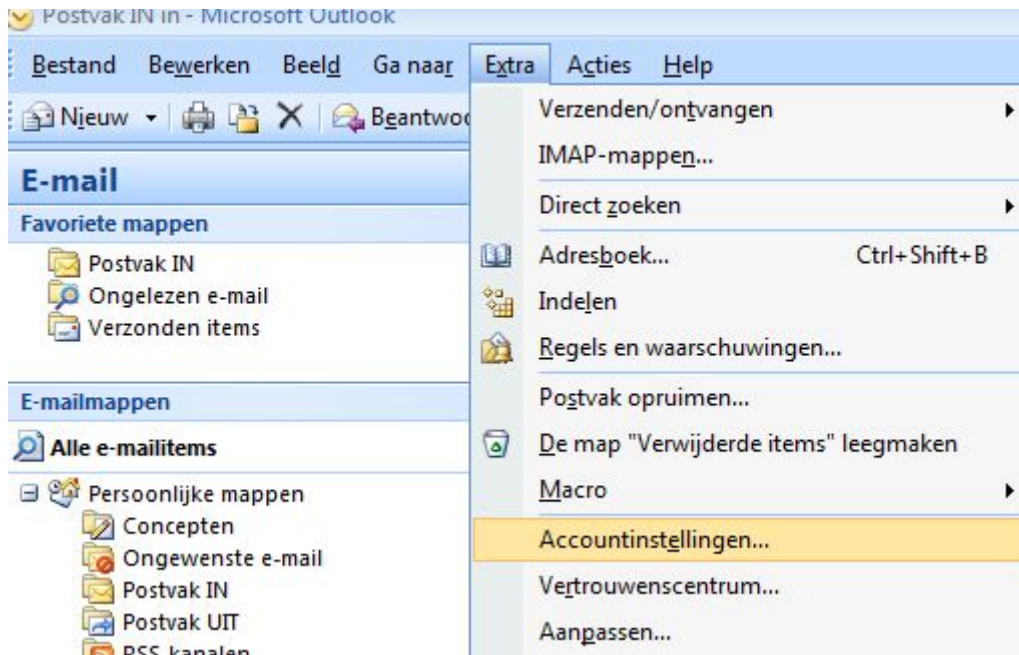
Postvak IN in - Microsoft Outlook

Bestand Bewerken Beeld Ga naar Extra Acties Help

Nieuw Beantwo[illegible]

E-mail

Favoriete mappen

Postvak IN
Ongelezen e-mail
Verzonden items

E-mailmappen

Alle e-mailitems

Persoonlijke mappen
Concepten
Ongewenste e-mail
Postvak IN
Postvak UIT
RSS-kanalen

Verzenden/ontvangen
IMAP-mappen...
Direct zoeken
Adresboek... Ctrl+Shift+B
Indelen
Regels en waarschuwingen...
Postvak opruimen...
De map "Verwijderde items" leegmaken
Macro
Accountinstellingen...
Vertrouwenscentrum...
Aanpassen...